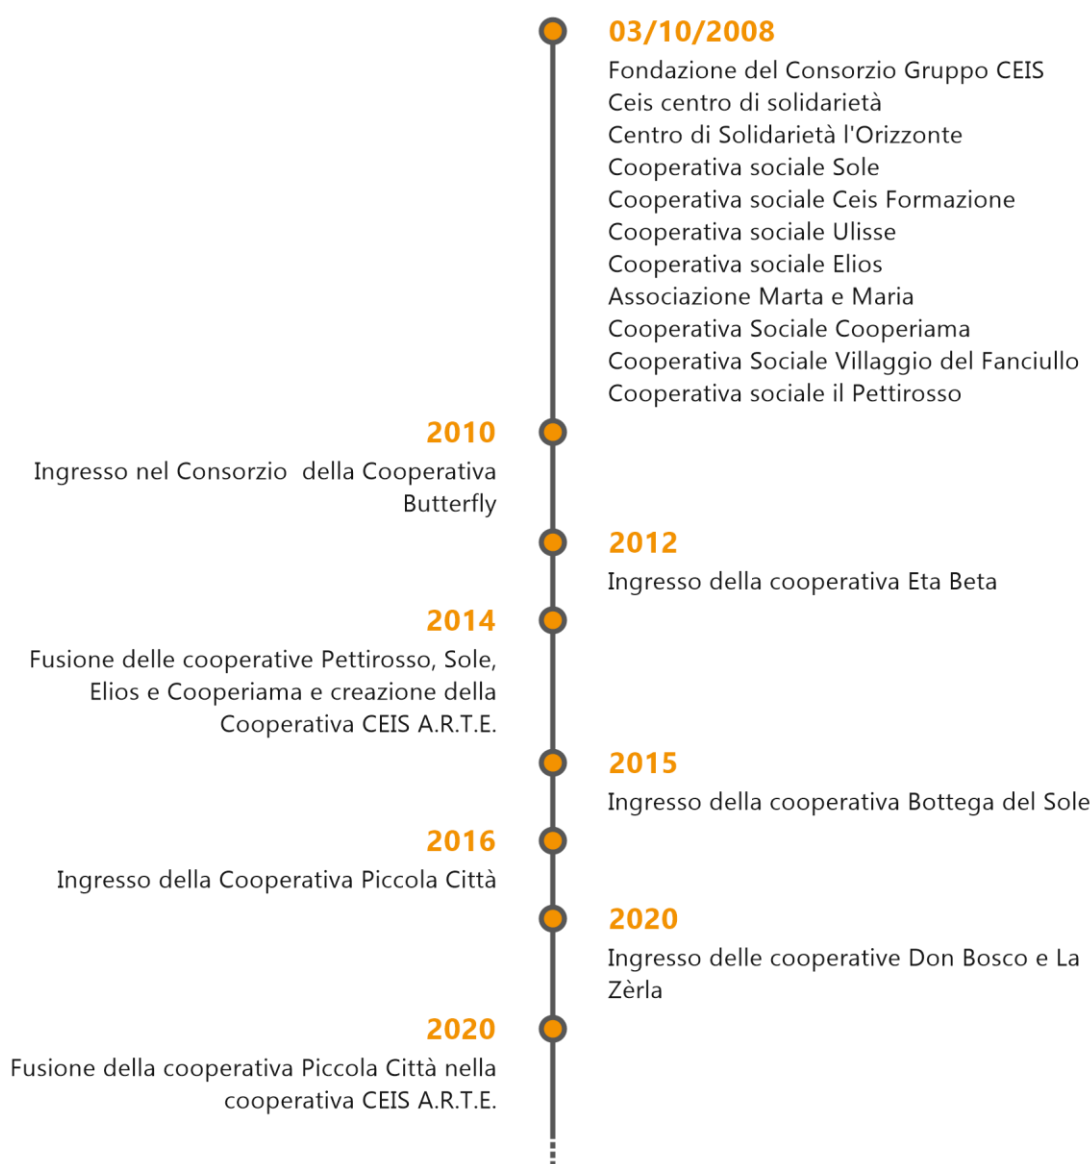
03/10/2008

Fondazione del Consorzio Gruppo CEIS
Ceis centro di solidarietà
Centro di Solidarietà l'Orizzonte
Cooperativa sociale Sole
Cooperativa sociale Ceis Formazione
Cooperativa sociale Ulisse
Cooperativa sociale Elios
Associazione Marta e Maria
Cooperativa Sociale Cooperiama
Cooperativa Sociale Villaggio del Fanciullo
Cooperativa sociale il Pettirosso

2010

Ingresso nel Consorzio della Cooperativa Butterfly

2012

Ingresso della cooperativa Eta Beta

2014

Fusione delle cooperative Pettirosso, Sole, Elios e Cooperiama e creazione della Cooperativa CEIS A.R.T.E.

2015

Ingresso della cooperativa Bottega del Sole

2016

Ingresso della Cooperativa Piccola Città

2020

Ingresso delle cooperative Don Bosco e La Zèrla

2020

Fusione della cooperativa Piccola Città nella cooperativa CEIS A.R.T.E.